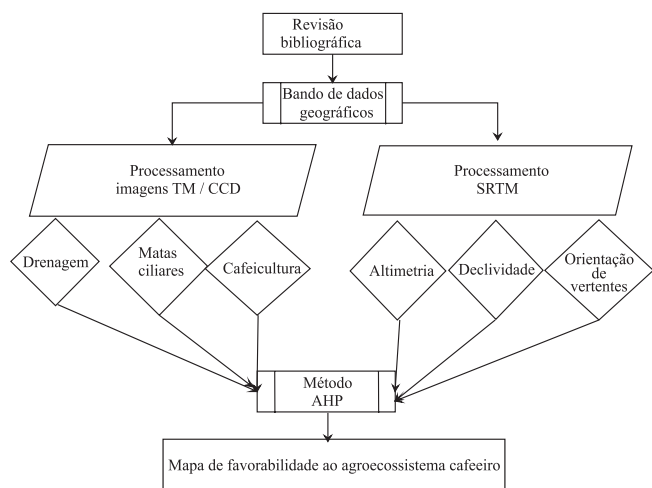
Revisão bibliográfica

Bando de dados geográficos

Processamento imagens TM / CCD

Processamento SRTM

Drenagem

Matas ciliares

Cafeicultura

Altimetria

Declividade

Orientação de vertentes

Método AHP

Mapa de favorabilidade ao agroecossistema cafeeiro